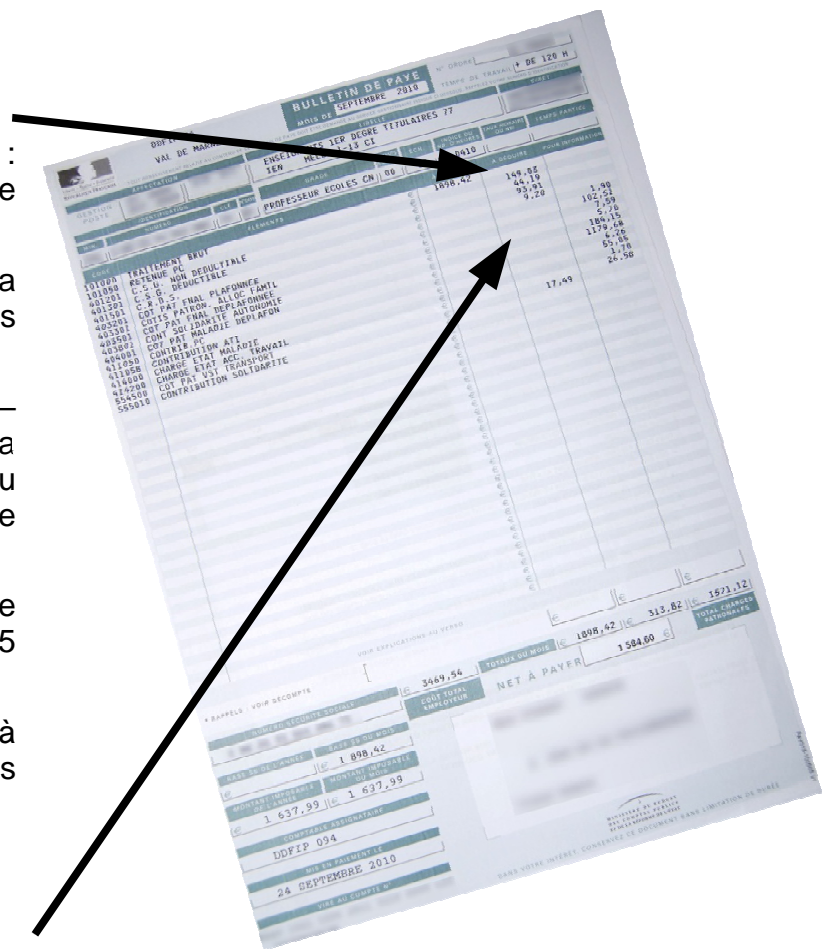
:
e

a
s

a
u
e

e
5

à
s

BULLETIN DE PAYE
MOIS DE SEPTEMBRE 2010
N° ORDRE
TEMPS DE TRAVAIL + DE 120 H
DDFIP
VAL DE MAR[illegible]
ENSEIGNANTS 1ER DEGRE TITULAIRES 77
IEN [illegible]-13 CI
0410
GRADE
PROFESSEUR ECOLES CN 00
AFFECTATION
GESTION POSTE
IDENTIFICATION
ÉLÉMENTS
À DÉDUIRE
POUR INFORMATION

| CODE | ÉLÉMENTS | À PAYER | À DÉDUIRE | POUR INFORMATION |
|---|---|---|---|---|
| 101000 | TRAITEMENT BRUT | 1898,42 | | |
| 101050 | RETENUE PC | | 148,08 | |
| 401201 | C.S.G. NON DEDUCTIBLE | | 44,19 | |
| 401301 | C.S.G. DEDUCTIBLE | | 93,91 | |
| 401501 | C.R.D.S. | | 9,20 | |
| 403201 | COTIS PATRON. ALLOC FAMIL | | | 1,90 |
| 403301 | COT PAT FNAL PLAFONNEE | | | 102,51 |
| 403501 | COTIS FNAL DEPLAFONNEE | | | 7,59 |
| 403802 | COT SOLIDARITE AUTONOMIE | | | 5,70 |
| 404001 | CONT PAT MALADIE DEPLAFON | | | 184,15 |
| 411050 | COT PAT PC | | | 1179,68 |
| 411058 | CONTRIB.ATI | | | 6,26 |
| 414600 | CONTRIBUTION MALADIE | | | 65,86 |
| 474200 | CHARGE ETAT ACC. TRAVAIL | | | 1,76 |
| 554500 | COT PAT VST TRANSPORT | | 17,49 | 24,56 |
| 555010 | CONTRIBUTION SOLIDARITE | | | |

VOIR EXPLICATIONS AU VERSO
1898,42
313,82
1571,12
TOTAL CHARGES PATRONALES
TOTAUX DU MOIS
NET À PAYER
1 584,60
3469,54
COÛT TOTAL EMPLOYEUR
* RAPPELS : VOIR DÉCOMPTE
NUMÉRO SÉCURITÉ SOCIALE
BASE S.S. DE L'ANNÉE
BASE S.S. DU MOIS
1 898,42
MONTANT IMPOSABLE DE L'ANNÉE
1 637,99
MONTANT IMPOSABLE DU MOIS
1 637,99
COMPTABLE ASSIGNATAIRE
DDFIP 094
MIS EN PAIEMENT LE
24 SEPTEMBRE 2010
VIRÉ AU COMPTE N°
DANS VOTRE INTÉRÊT, CONSERVEZ CE DOCUMENT SANS LIMITATION DE DURÉE